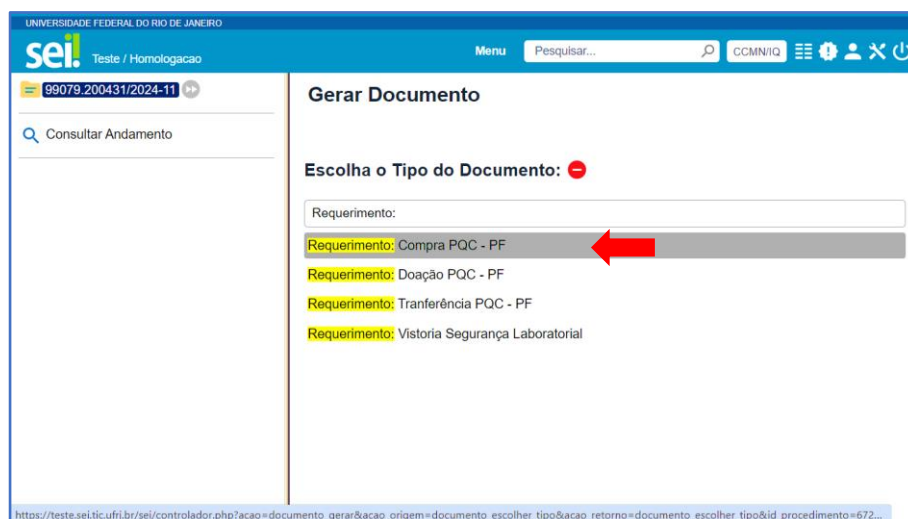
UNIVERSIDADE FEDERAL DO RIO DE JANEIRO

sei! Teste / Homologacao

Menu Pesquisar... CCMN/IQ

99079.200431/2024-11

Consultar Andamento

Gerar Documento

Escolha o Tipo do Documento:

Requerimento:

Requerimento: Compra PQC - PF

Requerimento: Doação PQC - PF

Requerimento: Tranferência PQC - PF

Requerimento: Vistoria Segurança Laboratorial

https://teste.sei.tic.ufrj.br/sei/controlador.php?acao=documento_gerar&acao_origem=documento_escolher_tipo&acao_retorno=documento_escolher_tipo&id_procedimento=672...